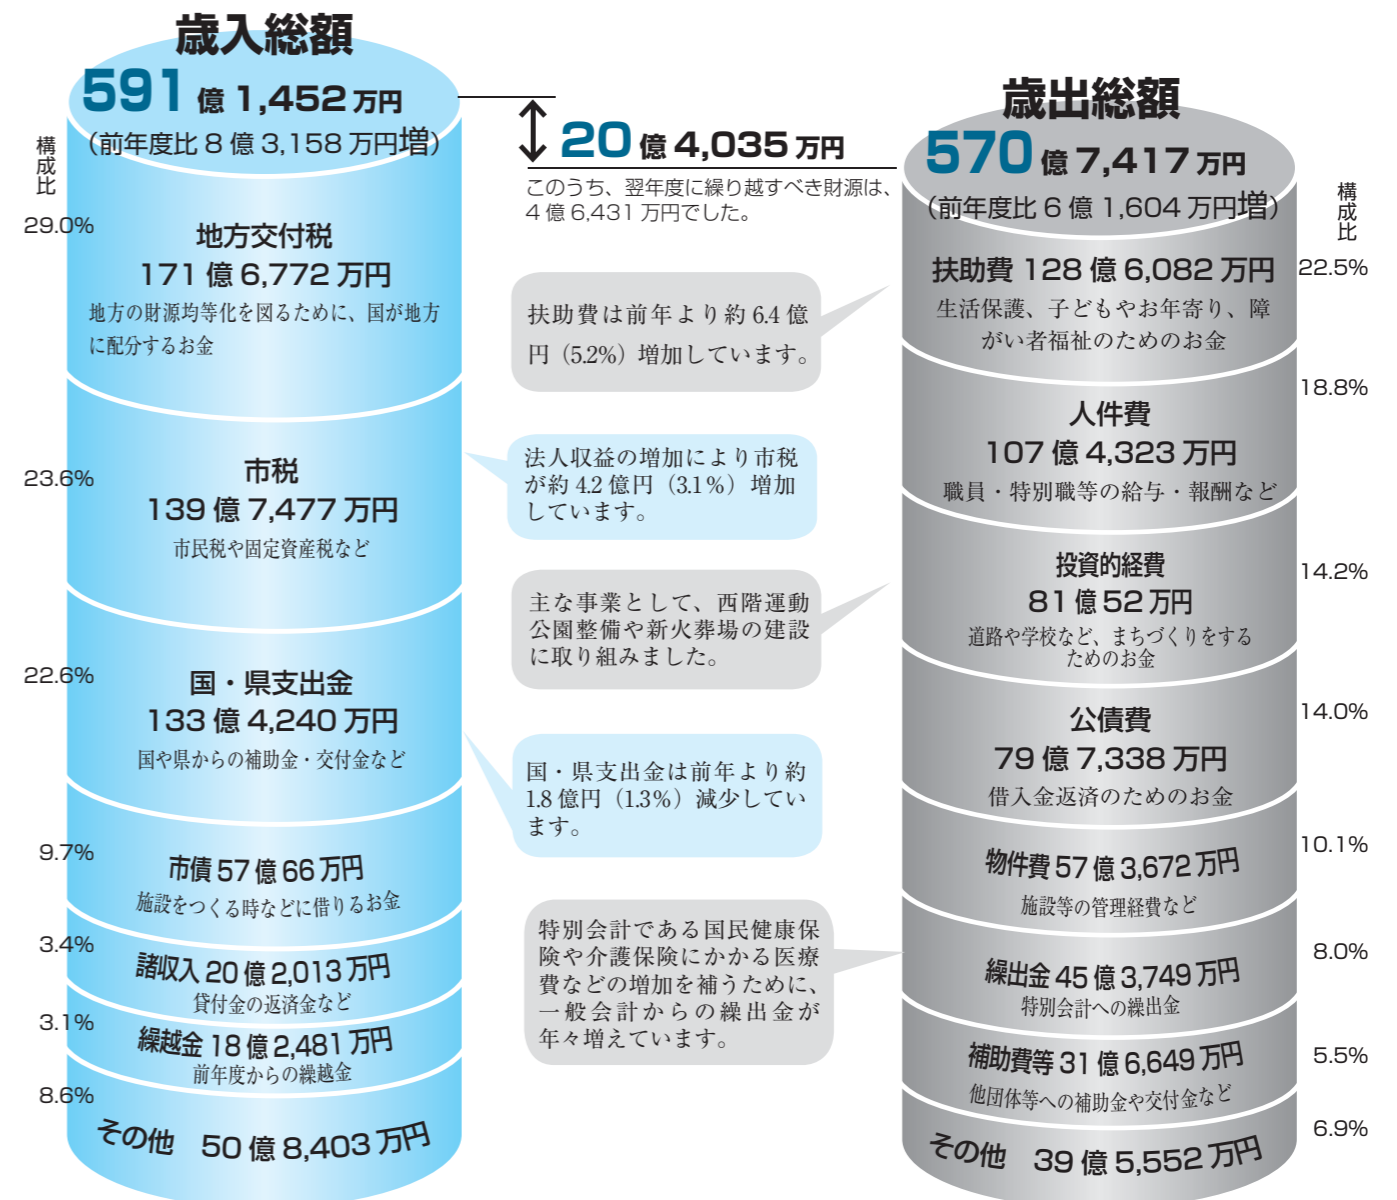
歳入総額
591 億 1,452 万円
(前年度比 8 億 3,158 万円増)

構成比

29.0%
地方交付税
171 億 6,772 万円
地方の財源均等化を図るために、国が地方に配分するお金

23.6%
市税
139 億 7,477 万円
市民税や固定資産税など

22.6%
国・県支出金
133 億 4,240 万円
国や県からの補助金・交付金など

9.7%
市債 57 億 66 万円
施設をつくる時などに借りるお金

3.4%
諸収入 20 億 2,013 万円
貸付金の返済金など

3.1%
繰越金 18 億 2,481 万円
前年度からの繰越金

8.6%
その他 50 億 8,403 万円

20 億 4,035 万円
このうち、翌年度に繰り越すべき財源は、4 億 6,431 万円でした。

扶助費は前年より約 6.4 億円（5.2%）増加しています。

法人収益の増加により市税が約 4.2 億円（3.1%）増加しています。

主な事業として、西階運動公園整備や新火葬場の建設に取り組みました。

国・県支出金は前年より約 1.8 億円（1.3%）減少しています。

特別会計である国民健康保険や介護保険にかかる医療費などの増加を補うために、一般会計からの繰出金が年々増えています。

歳出総額
570 億 7,417 万円
(前年度比 6 億 1,604 万円増)

構成比

22.5%
扶助費 128 億 6,082 万円
生活保護、子どもやお年寄り、障がい者福祉のためのお金

18.8%
人件費
107 億 4,323 万円
職員・特別職等の給与・報酬など

14.2%
投資的経費
81 億 52 万円
道路や学校など、まちづくりをするためのお金

14.0%
公債費
79 億 7,338 万円
借入金返済のためのお金

10.1%
物件費 57 億 3,672 万円
施設等の管理経費など

8.0%
繰出金 45 億 3,749 万円
特別会計への繰出金

5.5%
補助費等 31 億 6,649 万円
他団体等への補助金や交付金など

6.9%
その他 39 億 5,552 万円